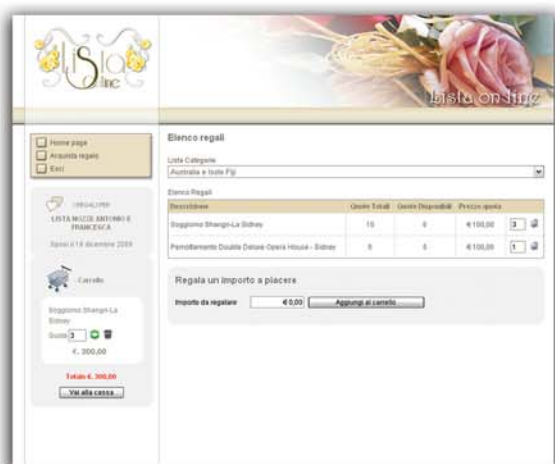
Lista On line

Lista on line

Home page
Acquista regalo
Esci

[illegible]
LISTA NOZZE ANTONIO E FRANCESCA
Sposi il 14 dicembre 2009

Carrello

Soggiorno Shangri-La Sidney
Quote 3
€. 300,00

Totale €. 300,00

Vai alla cassa

Elenco regali

Lista Categorie
Australia e Isole Fiji

Elenco Regali

| Descrizione | Quote Totali | Quote Disponibili | Prezzo quota | |
|---|---|---|---|---|
| Soggiorno Shangri-La Sidney | 10 | 0 | € 100,00 | 3 |
| Pernottamento Double Deluxe Opera House - Sidney | 5 | 0 | € 100,00 | 1 |

Regala un importo a piacere

Importo da regalare € 0,00 Aggiungi al carrello